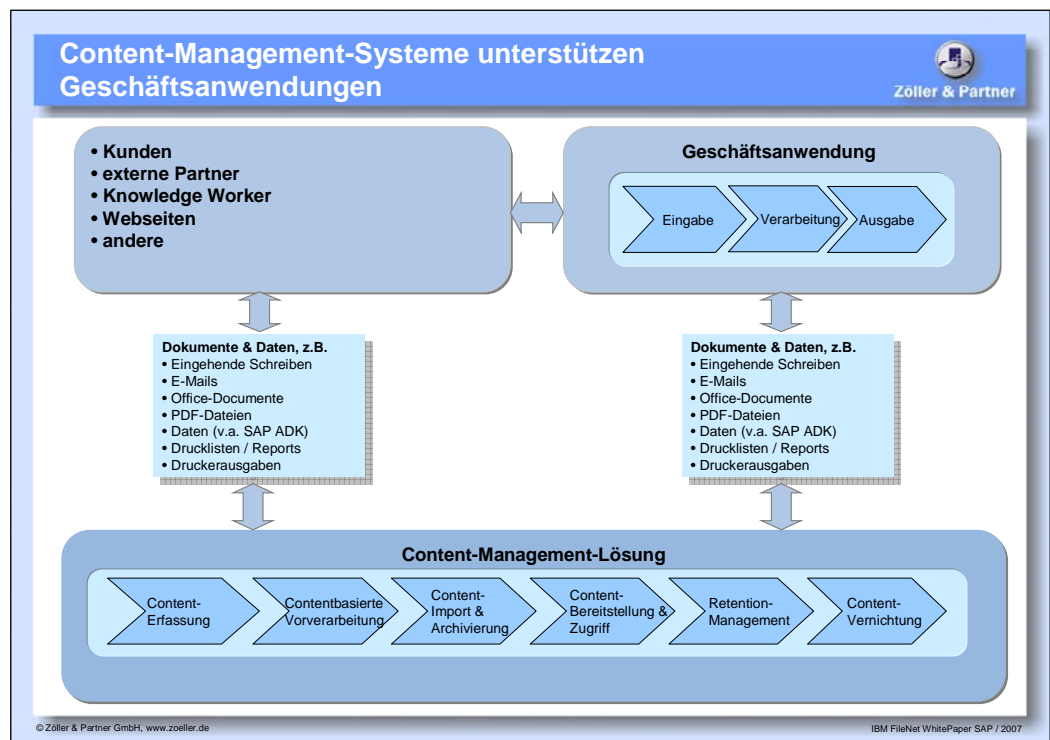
Content-Management-Systeme unterstützen Geschäftsanwendungen

Zöller & Partner

• Kunden
• externe Partner
• Knowledge Worker
• Webseiten
• andere

Geschäftsanwendung

Eingabe
Verarbeitung
Ausgabe

Dokumente & Daten, z.B.
• Eingehende Schreiben
• E-Mails
• Office-Documente
• PDF-Dateien
• Daten (v.a. SAP ADK)
• Drucklisten / Reports
• Druckerausgaben

Dokumente & Daten, z.B.
• Eingehende Schreiben
• E-Mails
• Office-Documente
• PDF-Dateien
• Daten (v.a. SAP ADK)
• Drucklisten / Reports
• Druckerausgaben

Content-Management-Lösung

Content-Erfassung
Contentbasierte Vorverarbeitung
Content-Import & Archivierung
Content-Bereitstellung & Zugriff
Retention-Management
Content-Vernichtung

© Zöller & Partner GmbH, www.zoeller.de

IBM FileNet WhitePaper SAP / 2007